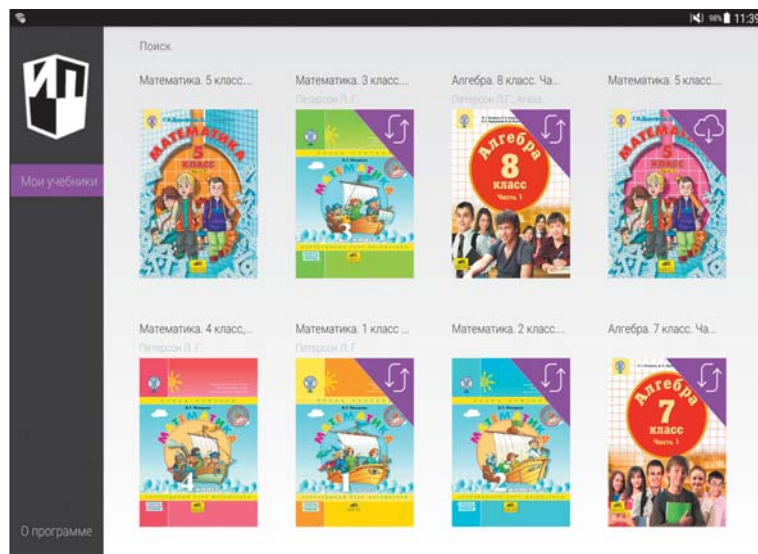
11:39

Поиск

Мои учебники

О программе

Математика. 5 класс...

МАТЕМАТИКА
5 класс

Математика. 3 класс...
Петерсон Л. Г.

МАТЕМАТИКА
3

Алгебра. 8 класс. Ча...
Петерсон Л. Г., Агаха...

Алгебра
8 класс
Часть 1

Математика. 5 класс...

МАТЕМАТИКА
5 класс

Математика. 4 класс,...
Петерсон Л. Г.

МАТЕМАТИКА
4

Математика. 1 класс ...
Петерсон Л. Г.

МАТЕМАТИКА
1

Математика. 2 класс...

МАТЕМАТИКА
2

Алгебра. 7 класс. Ча...

Алгебра
7 класс
Часть 1